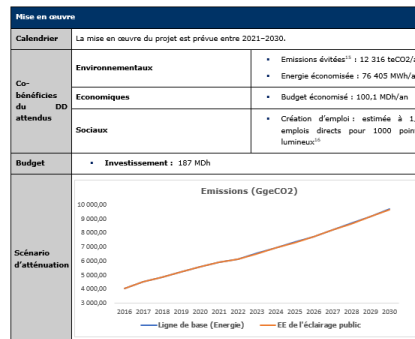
Mise en œuvre

| Calendrier | La mise en œuvre du projet est prévue entre 2021–2030. | |
|---|---|---|
| Co-bénéfices du DD attendus | Environnementaux | ▪ Emissions évitées¹⁵ : 12 316 teCO2/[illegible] ▪ Energie économisée : 76 405 MWh/a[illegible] |
| | Economiques | ▪ Budget économisé : 100,1 MDh/an |
| | Sociaux | ▪ Création d'emploi : estimée à 1,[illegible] emplois directs pour 1000 poin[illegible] lumineux¹⁶ |
| Budget | ▪ Investissement : 187 MDh | |
| Scénario d'atténuation | | |

Emissions (GgeCO2)

10 000,00
9 000,00
8 000,00
7 000,00
6 000,00
5 000,00
4 000,00
3 000,00

2016 2017 2018 2019 2020 2021 2022 2023 2024 2025 2026 2027 2028 2029 2030

Ligne de base (Energie) EE de l'éclairage public